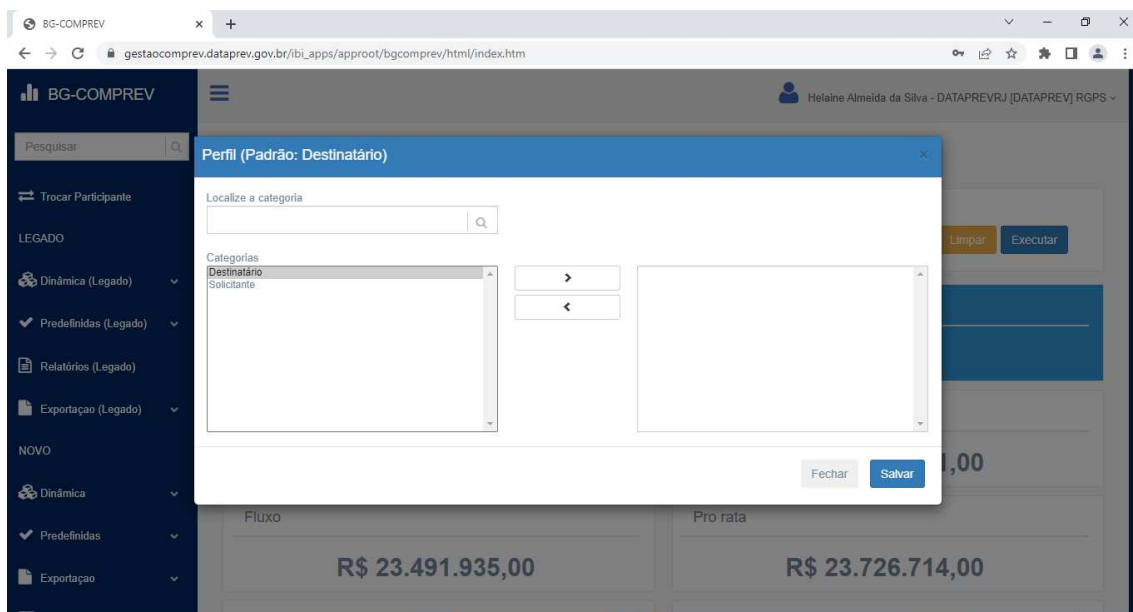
BG-COMPREV
gestaocomprev.dataprev.gov.br/ibi_apps/approot/bgcomprev/html/index.htm

BG-COMPREV

Helaine Almeida da Silva - DATAPREVRJ [DATAPREV] RGPS

Pesquisar

Trocar Participante

LEGADO

Dinâmica (Legado)

Predefinidas (Legado)

Relatórios (Legado)

Exportaçao (Legado)

NOVO

Dinâmica

Predefinidas

Exportaçao

Perfil (Padrão: Destinatário)

Localize a categoria

Categorias
Destinatário
Solicitante

>
<

Fechar
Salvar

Limpar
Executar

,00

Fluxo
R$ 23.491.935,00

Pro rata
R$ 23.726.714,00